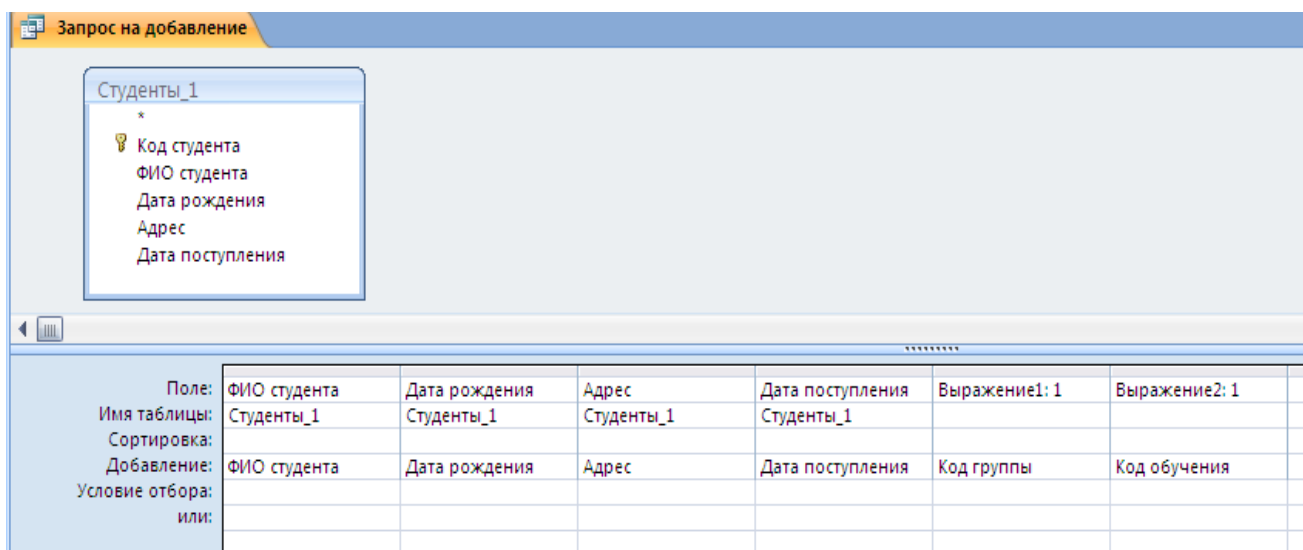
Запрос на добавление

Студенты_1
*
Код студента
ФИО студента
Дата рождения
Адрес
Дата поступления

| | | | | | | |
|---|---|---|---|---|---|---|
| Поле: | ФИО студента | Дата рождения | Адрес | Дата поступления | Выражение1: 1 | Выражение2: 1 |
| Имя таблицы: | Студенты_1 | Студенты_1 | Студенты_1 | Студенты_1 | | |
| Сортировка: | | | | | | |
| Добавление: | ФИО студента | Дата рождения | Адрес | Дата поступления | Код группы | Код обучения |
| Условие отбора: | | | | | | |
| или: | | | | | | |